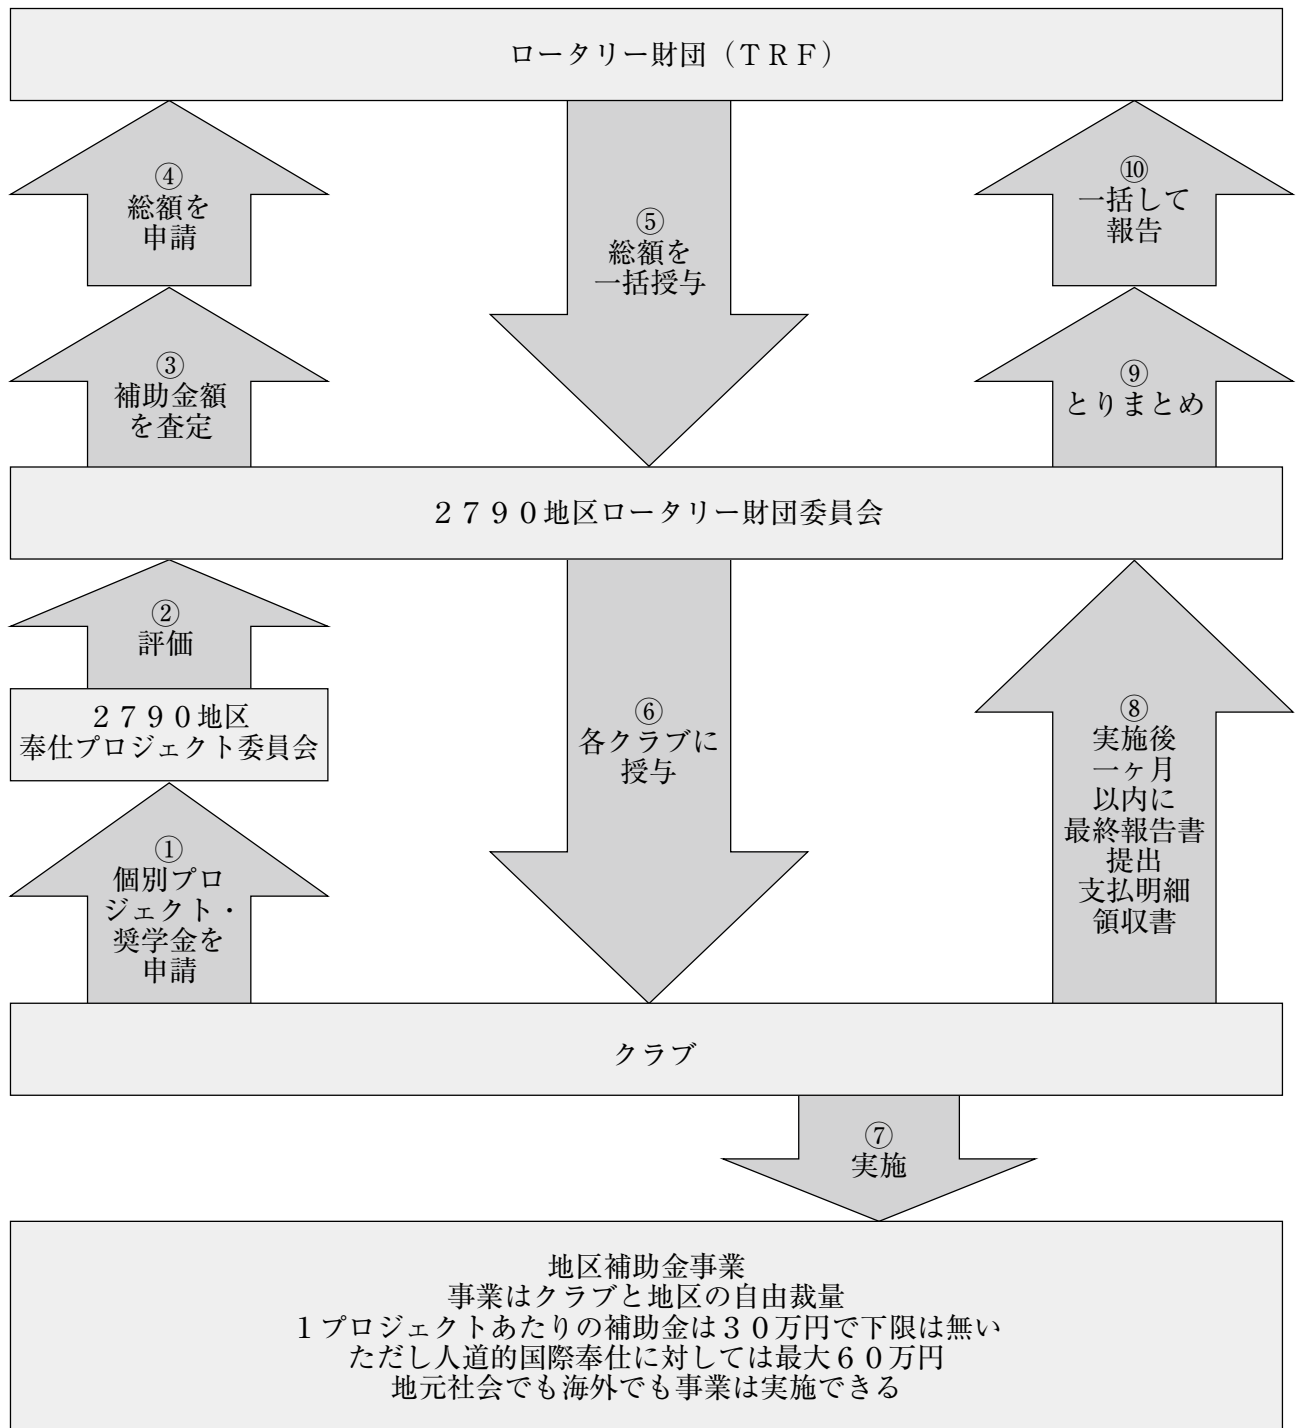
ロータリー財団（ＴＲＦ）

④
総額を
申請

⑤
総額を
一括授与

⑩
一括して
報告

③
補助金額
を査定

⑨
とりまとめ

２７９０地区ロータリー財団委員会

②
評価

２７９０地区
奉仕プロジェクト委員会

⑥
各クラブに
授与

⑧
実施後
一ヶ月
以内に
最終報告書
提出
支払明細
領収書

①
個別プロ
ジェクト・
奨学金を
申請

クラブ

⑦
実施

地区補助金事業
事業はクラブと地区の自由裁量
１プロジェクトあたりの補助金は３０万円で下限は無い
ただし人道的国際奉仕に対しては最大６０万円
地元社会でも海外でも事業は実施できる